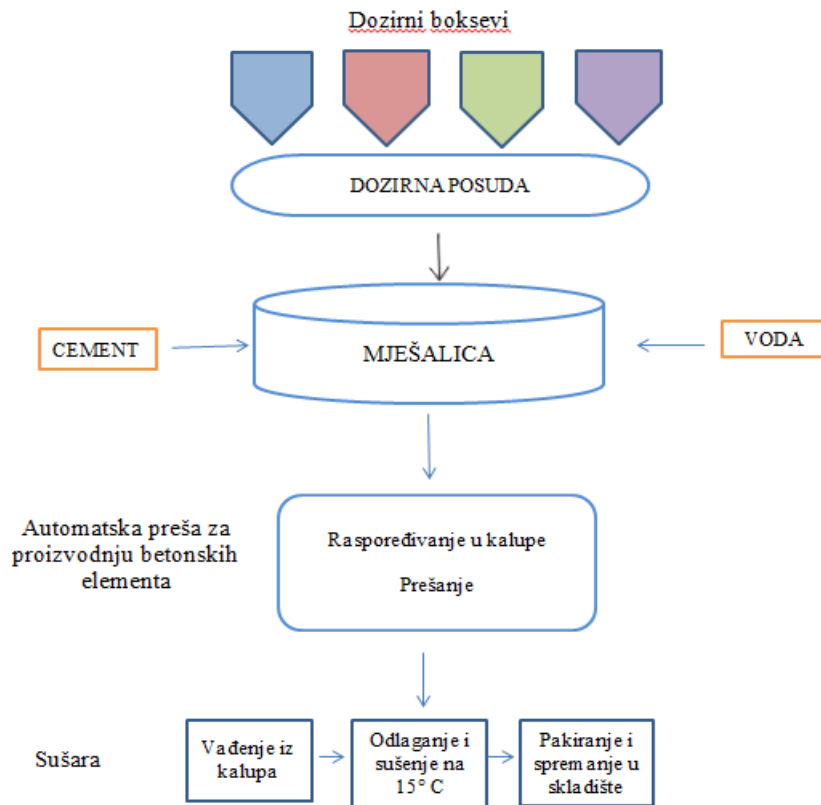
Dozirni boksevi

DOZIRNA POSUDA

CEMENT

MJEŠALICA

VODA

Automatska preša za proizvodnju betonskih elementa

Raspoređivanje u kalupe

Prešanje

Sušara

Vađenje iz kalupa

Odlaganje i sušenje na 15° C

Pakiranje i spremanje u skladište